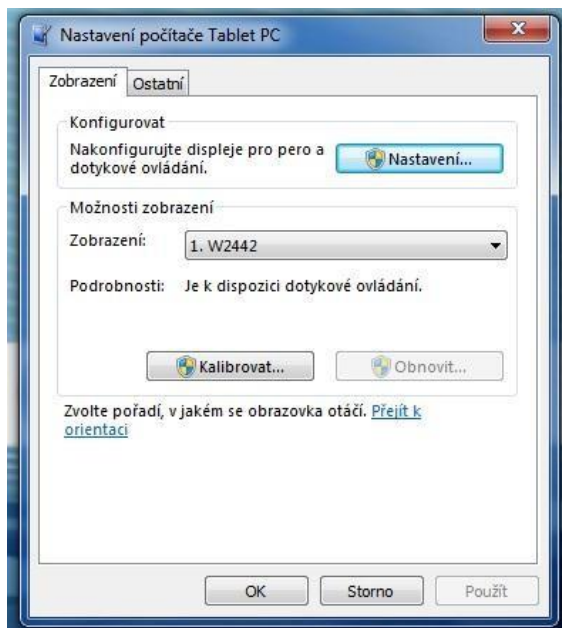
Nastavení počítače Tablet PC

Zobrazení
Ostatní

Konfigurovat
Nakonfigurujte displeje pro pero a dotykové ovládání.
Nastavení...

Možnosti zobrazení
Zobrazení: 1. W2442
Podrobnosti: Je k dispozici dotykové ovládání.

Kalibrovat...
Obnovit...

Zvolte pořadí, v jakém se obrazovka otáčí. Přejít k orientaci

OK
Storno
Použít